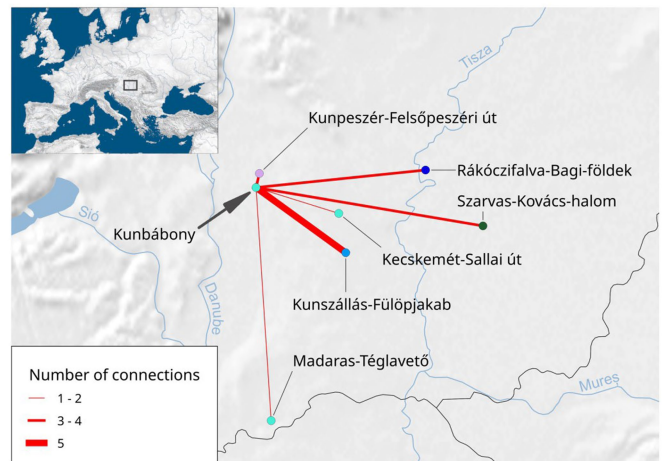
Tisza

Kunpeszér-Felsőpeszéri út

Rákóczifalva-Bagi-földek

Szarvas-Kovács-halom

Sió

Kunbábony

Kecskemét-Sallai út

Kunszállás-Fülöpjakab

Danube

Madaras-Téglavető

Mures

Number of connections
1 - 2
3 - 4
5